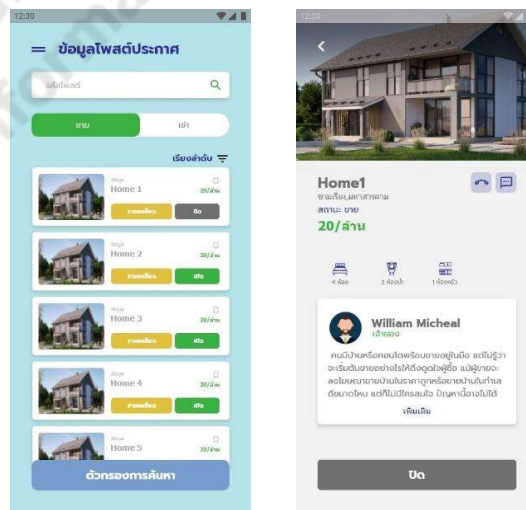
12:30

ข้อมูลโพสต์ประกาศ

ค้นหาโพสต์

ขาย

เช่า

เรียงลำดับ

Home 1
20/ล้าน
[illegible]
ปิด

Home 2
20/ล้าน
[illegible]
เปิด

Home 3
20/ล้าน
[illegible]
เปิด

Home 4
20/ล้าน
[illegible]
เปิด

Home 5
20/ล้าน

ตัวกรองการค้นหา

12:30

Home1
ขามเรียง,มหาสารคาม
สถานะ ขาย
20/ล้าน

4 ห้อง
2 ห้องน้ำ
1 ห้องครัว

William Micheal
เจ้าของ

คนมีบ้านหรือคอนโดพร้อมขายอยู่ในมือ แต่ไม่รู้ว่าจะเริ่มต้นขายอย่างไรให้ดึงดูดใจผู้ซื้อ แม้ผู้ขายจะลงโฆษณาขายบ้านในราคาถูกหรือขายบ้านในทำเลดีขนาดไหน แต่ก็ไม่มีใครสนใจ ปัญหานี้อาจไม่ได้

เพิ่มเติม

ปิด